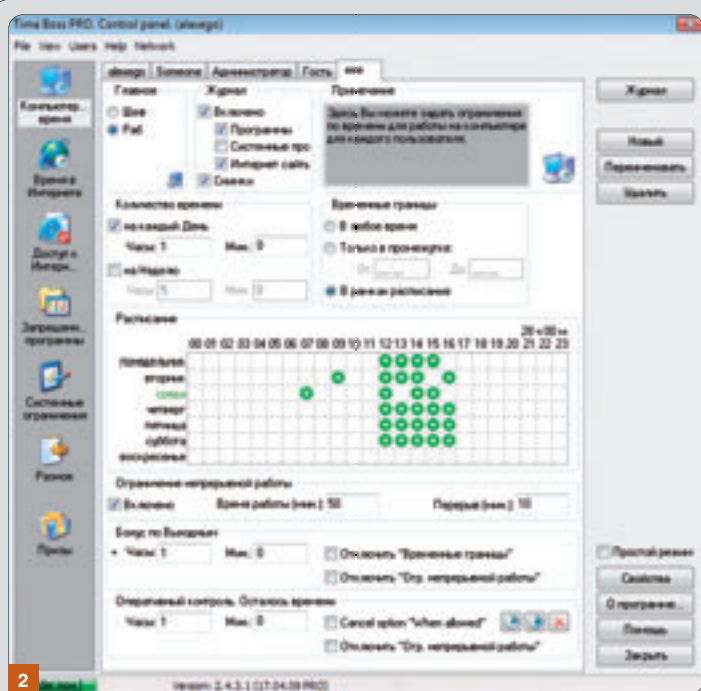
Time Boss PRO. Control panel. (alexego)

File View Users Help Network

Компьютер... время

Время в Интернете

Доступ в Интерн...

Запрещен... программы

Системные ограничения

Разное

Призы

alexego Someone Администратор Гость ***

Главное

Sher

Paf

Журнал

Включено

Программы

Системные про

Интернет сайты

Снимки

Примечание

Здесь Вы можете задать ограничения по времени для работы на компьютере для каждого пользователя.

Количество времени

на каждый День

Часы: 1

Мин.: 0

на Неделю

Часы: 5

Мин.: 0

Временные границы

В любое время

Только в промежутке:

От:

До:

В рамках расписания

Расписание

00 01 02 03 04 05 06 07 08 09 10 11 12 13 14 15 16 17 18 19 20 21 22 23

понедельник

вторник

среда

четверг

пятница

суббота

воскресенье

Ограничение непрерывной работы

Включено

Время работы (мин.): 50

Перерыв (мин.): 10

Бонус по Выходным

Часы: 1

Мин.: 0

Отключить "Временные границы"

Отключить "Огр. непрерывной работы"

Оперативный контроль. Осталось времени

Часы: 1

Мин.: 0

Cancel option "when allowed"

Отключить "Огр. непрерывной работы"

Журнал

Новый

Переименовать

Удалить

Простой режим

Свойства

О программе...

Помощь

Закрыть

2

Version: 2.4.3.1 (17.04.09 PRO)